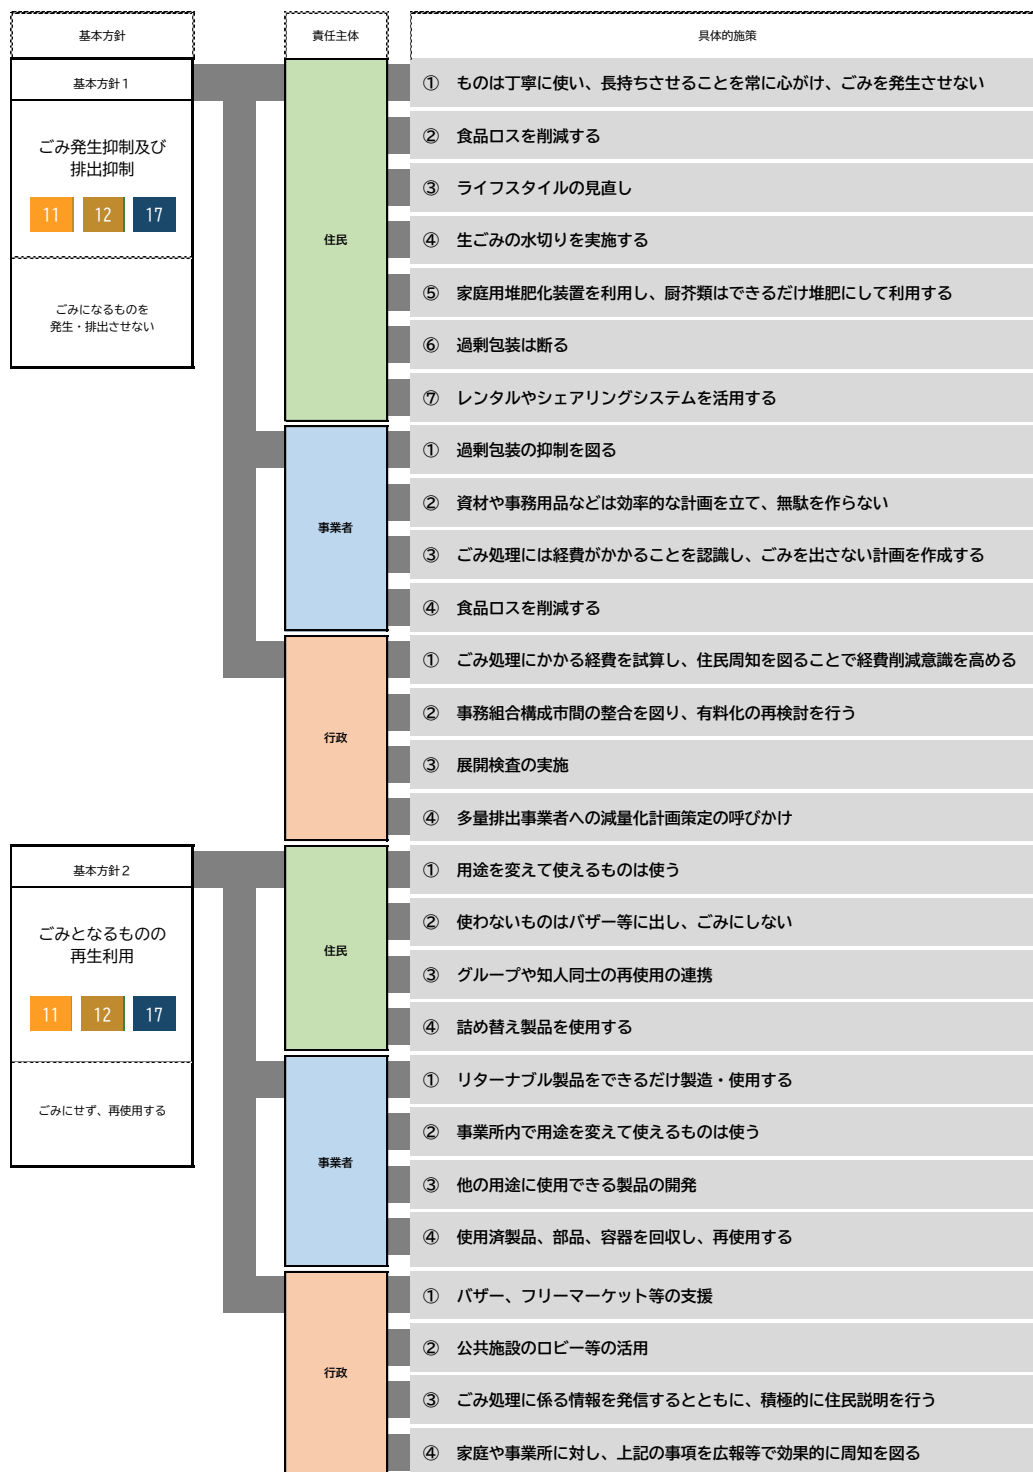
基本方針

責任主体

具体的施策

基本方針１

ごみ発生抑制及び排出抑制

11 12 17

ごみになるものを発生・排出させない

住民

① ものは丁寧に使い、長持ちさせることを常に心がけ、ごみを発生させない

② 食品ロスを削減する

③ ライフスタイルの見直し

④ 生ごみの水切りを実施する

⑤ 家庭用堆肥化装置を利用し、厨芥類はできるだけ堆肥にして利用する

⑥ 過剰包装は断る

⑦ レンタルやシェアリングシステムを活用する

事業者

① 過剰包装の抑制を図る

② 資材や事務用品などは効率的な計画を立て、無駄を作らない

③ ごみ処理には経費がかかることを認識し、ごみを出さない計画を作成する

④ 食品ロスを削減する

行政

① ごみ処理にかかる経費を試算し、住民周知を図ることで経費削減意識を高める

② 事務組合構成市間の整合を図り、有料化の再検討を行う

③ 展開検査の実施

④ 多量排出事業者への減量化計画策定の呼びかけ

基本方針２

ごみとなるものの再生利用

11 12 17

ごみにせず、再使用する

住民

① 用途を変えて使えるものは使う

② 使わないものはバザー等に出し、ごみにしない

③ グループや知人同士の再使用の連携

④ 詰め替え製品を使用する

事業者

① リターナブル製品をできるだけ製造・使用する

② 事業所内で用途を変えて使えるものは使う

③ 他の用途に使用できる製品の開発

④ 使用済製品、部品、容器を回収し、再使用する

行政

① バザー、フリーマーケット等の支援

② 公共施設のロビー等の活用

③ ごみ処理に係る情報を発信するとともに、積極的に住民説明を行う

④ 家庭や事業所に対し、上記の事項を広報等で効果的に周知を図る